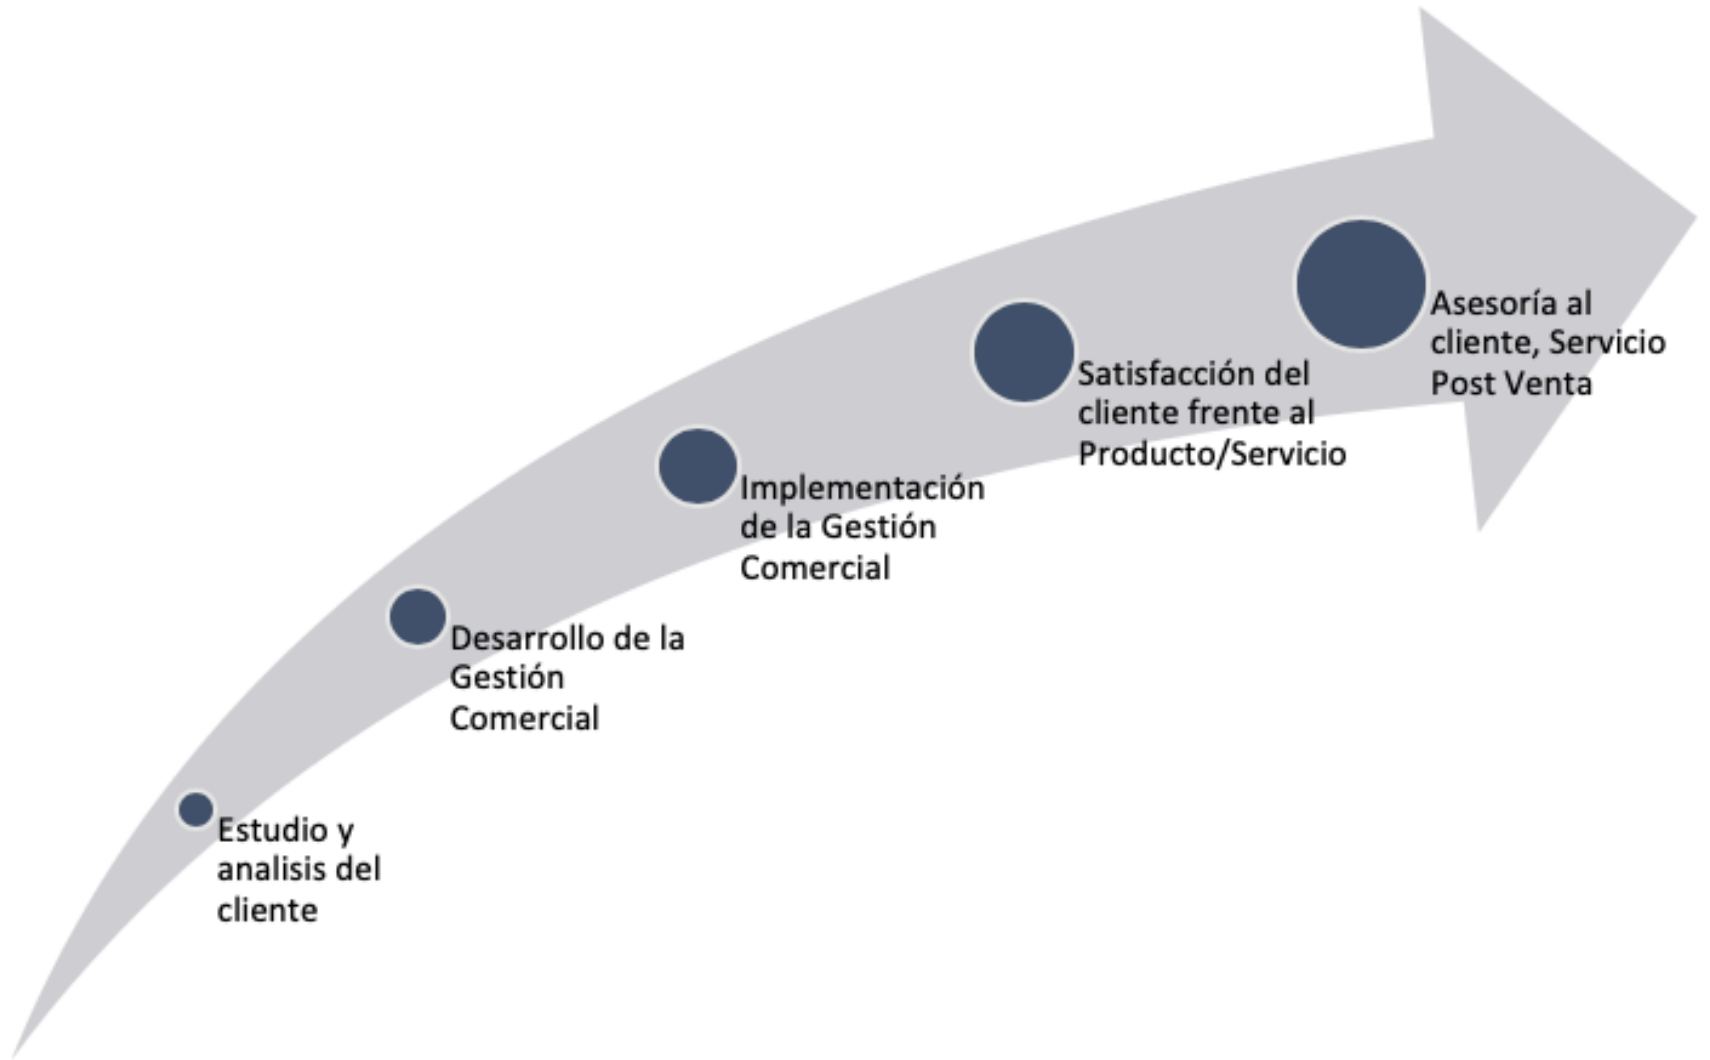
Estudio y analisis del cliente

Desarrollo de la Gestión Comercial

Implementación de la Gestión Comercial

Satisfacción del cliente frente al Producto/Servicio

Asesoría al cliente, Servicio Post Venta